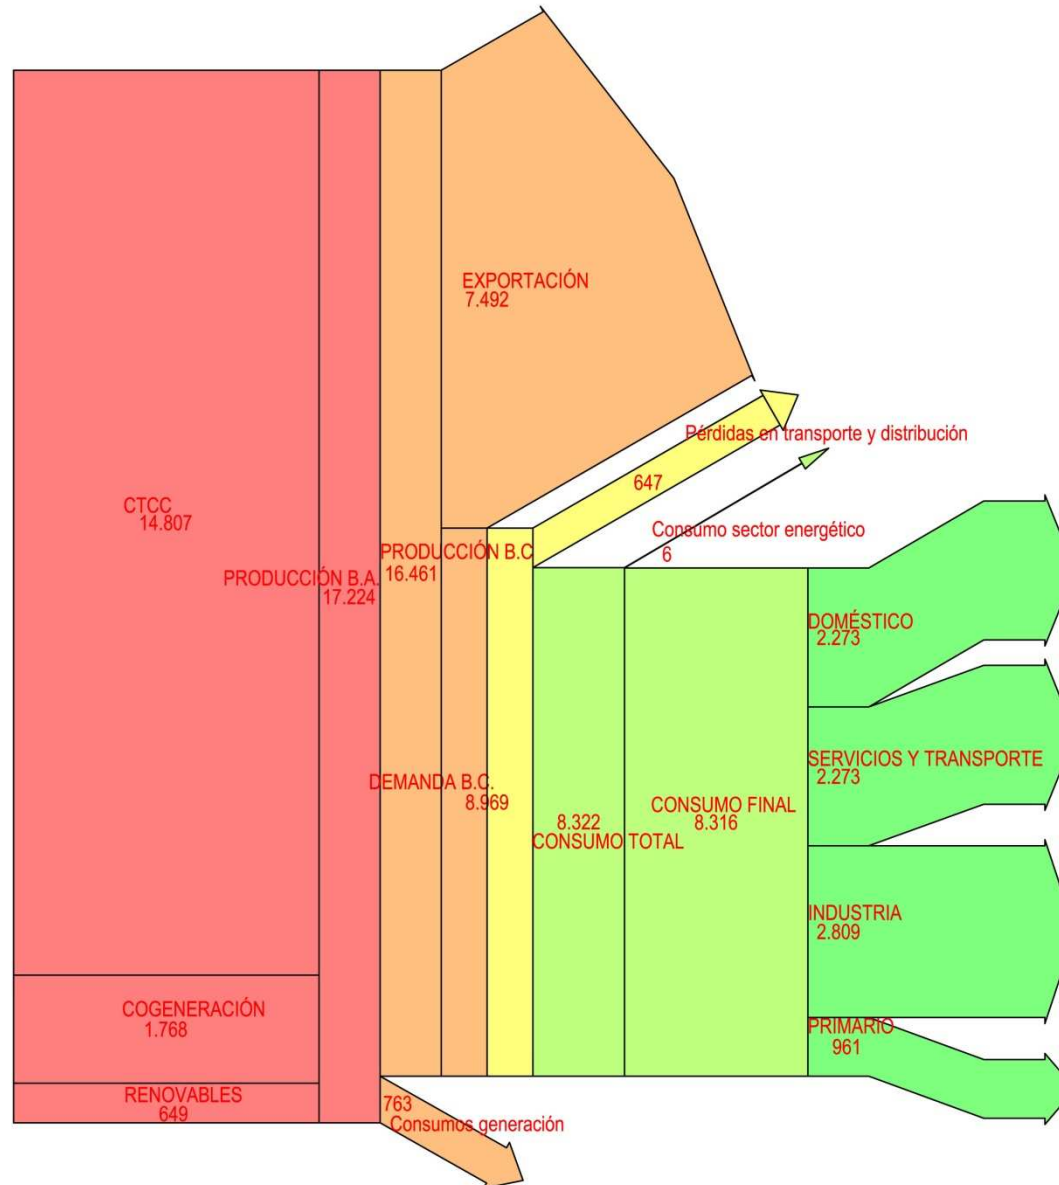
EXPORTACIÓN
7.492

Pérdidas en transporte y distribución

647

CTCC
14.807

Consumo sector energético
6

PRODUCCIÓN B.C

PRODUCCIÓN B.A.
17.224

16.461

DOMÉSTICO
2.273

SERVICIOS Y TRANSPORTE
2.273

DEMANDA B.C.
8.969

8.322
CONSUMO TOTAL

CONSUMO FINAL
8.316

INDUSTRIA
2.809

COGENERACIÓN
1.768

PRIMARIO
961

RENOVABLES
649

763
Consumos generación